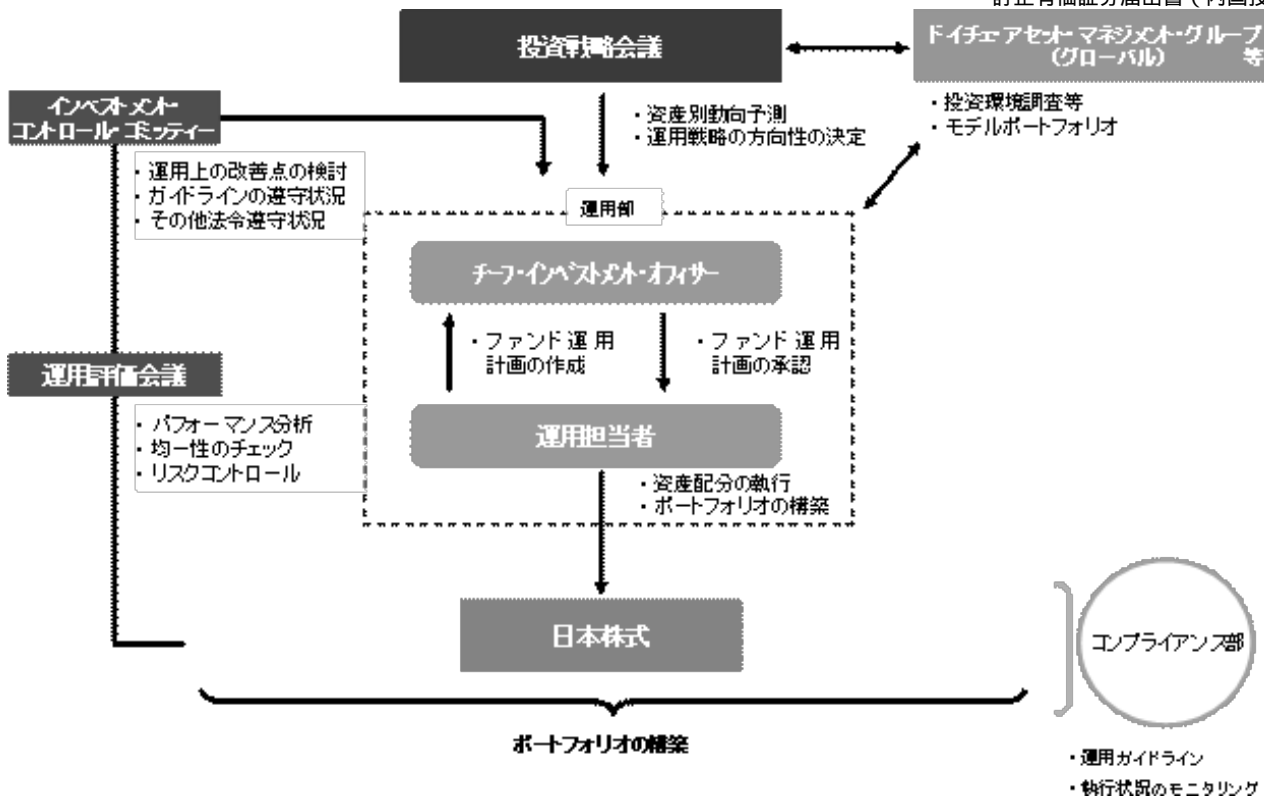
訂正有価証券届出書（内国投

投資戦略会議

ドイチェ アセット マネジメント・グループ（グローバル） 等

インベストメント コントロール・コミッティー

・資産別動向予測
・運用戦略の方向性の決定

・投資環境調査等
・モデルポートフォリオ

・運用上の改善点の検討
・ガイドラインの遵守状況
・その他法令遵守状況

運用部

チーフ・インベストメント・オフィサー

・ファンド運用計画の作成

・ファンド運用計画の承認

運用評価会議

・パフォーマンス分析
・均一性のチェック
・リスクコントロール

運用担当者

・資産配分の執行
・ポートフォリオの構築

日本株式

コンプライアンス部

ポートフォリオの構築

・運用ガイドライン
・執行状況のモニタリング